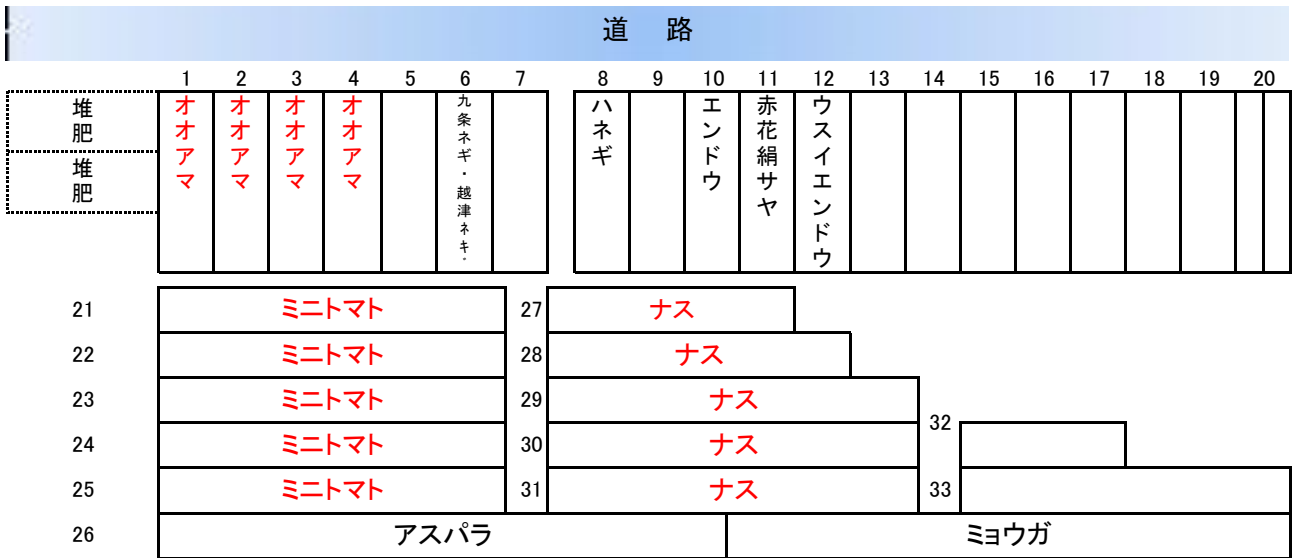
道　路

| | 1 | 2 | 3 | 4 | 5 | 6 | 7 | 8 | 9 | 10 | 11 | 12 | 13 | 14 | 15 | 16 | 17 | 18 | 19 | 20 |
|---|---|---|---|---|---|---|---|---|---|---|---|---|---|---|---|---|---|---|---|---|
| 堆肥 堆肥 | オオアマ | オオアマ | オオアマ | オオアマ | | 九条ネギ・越津ネギ | | ハネギ | | エンドウ | 赤花絹サヤ | ウスイエンドウ | | | | | | | | |

21 ミニトマト 27 ナス
22 ミニトマト 28 ナス
23 ミニトマト 29 ナス
24 ミニトマト 30 ナス 32
25 ミニトマト 31 ナス 33
26 アスパラ ミョウガ